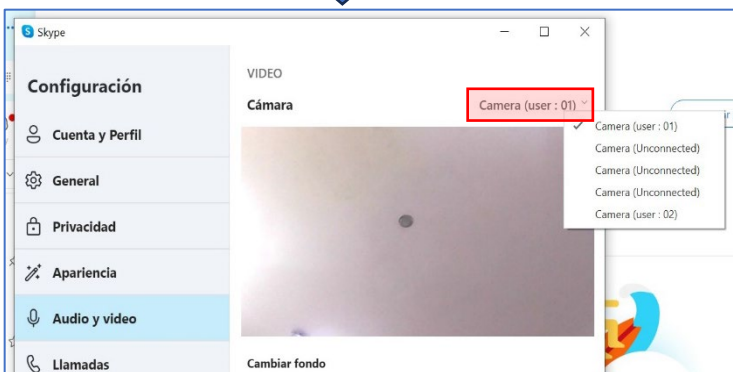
Skype

Configuración

Cuenta y Perfil

General

Privacidad

Apariencia

Audio y video

Llamadas

VIDEO

Cámara

Camera (user : 01)

Camera (user : 01)
Camera (Unconnected)
Camera (Unconnected)
Camera (Unconnected)
Camera (user : 02)

Cambiar fondo